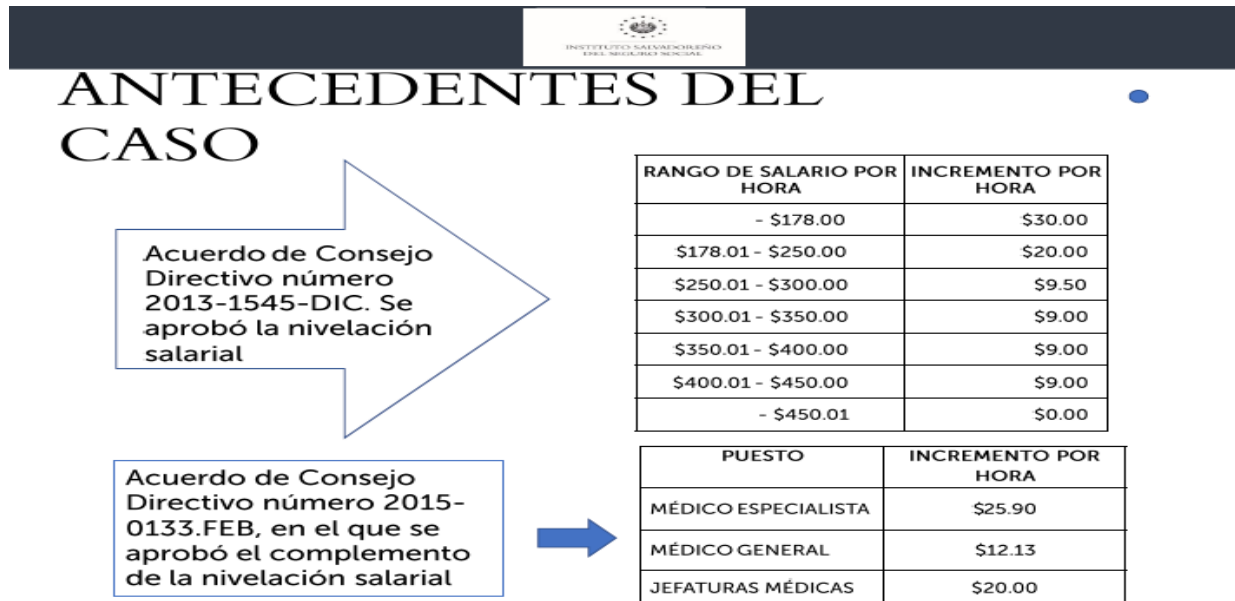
INSTITUTO SALVADOREÑO DEL SEGURO SOCIAL

ANTECEDENTES DEL CASO

Acuerdo de Consejo Directivo número 2013-1545-DIC. Se aprobó la nivelación salarial

| RANGO DE SALARIO POR HORA | INCREMENTO POR HORA |
|---|---|
| - $178.00 | $30.00 |
| $178.01 - $250.00 | $20.00 |
| $250.01 - $300.00 | $9.50 |
| $300.01 - $350.00 | $9.00 |
| $350.01 - $400.00 | $9.00 |
| $400.01 - $450.00 | $9.00 |
| - $450.01 | $0.00 |

Acuerdo de Consejo Directivo número 2015-0133.FEB, en el que se aprobó el complemento de la nivelación salarial

| PUESTO | INCREMENTO POR HORA |
|---|---|
| MÉDICO ESPECIALISTA | $25.90 |
| MÉDICO GENERAL | $12.13 |
| JEFATURAS MÉDICAS | $20.00 |